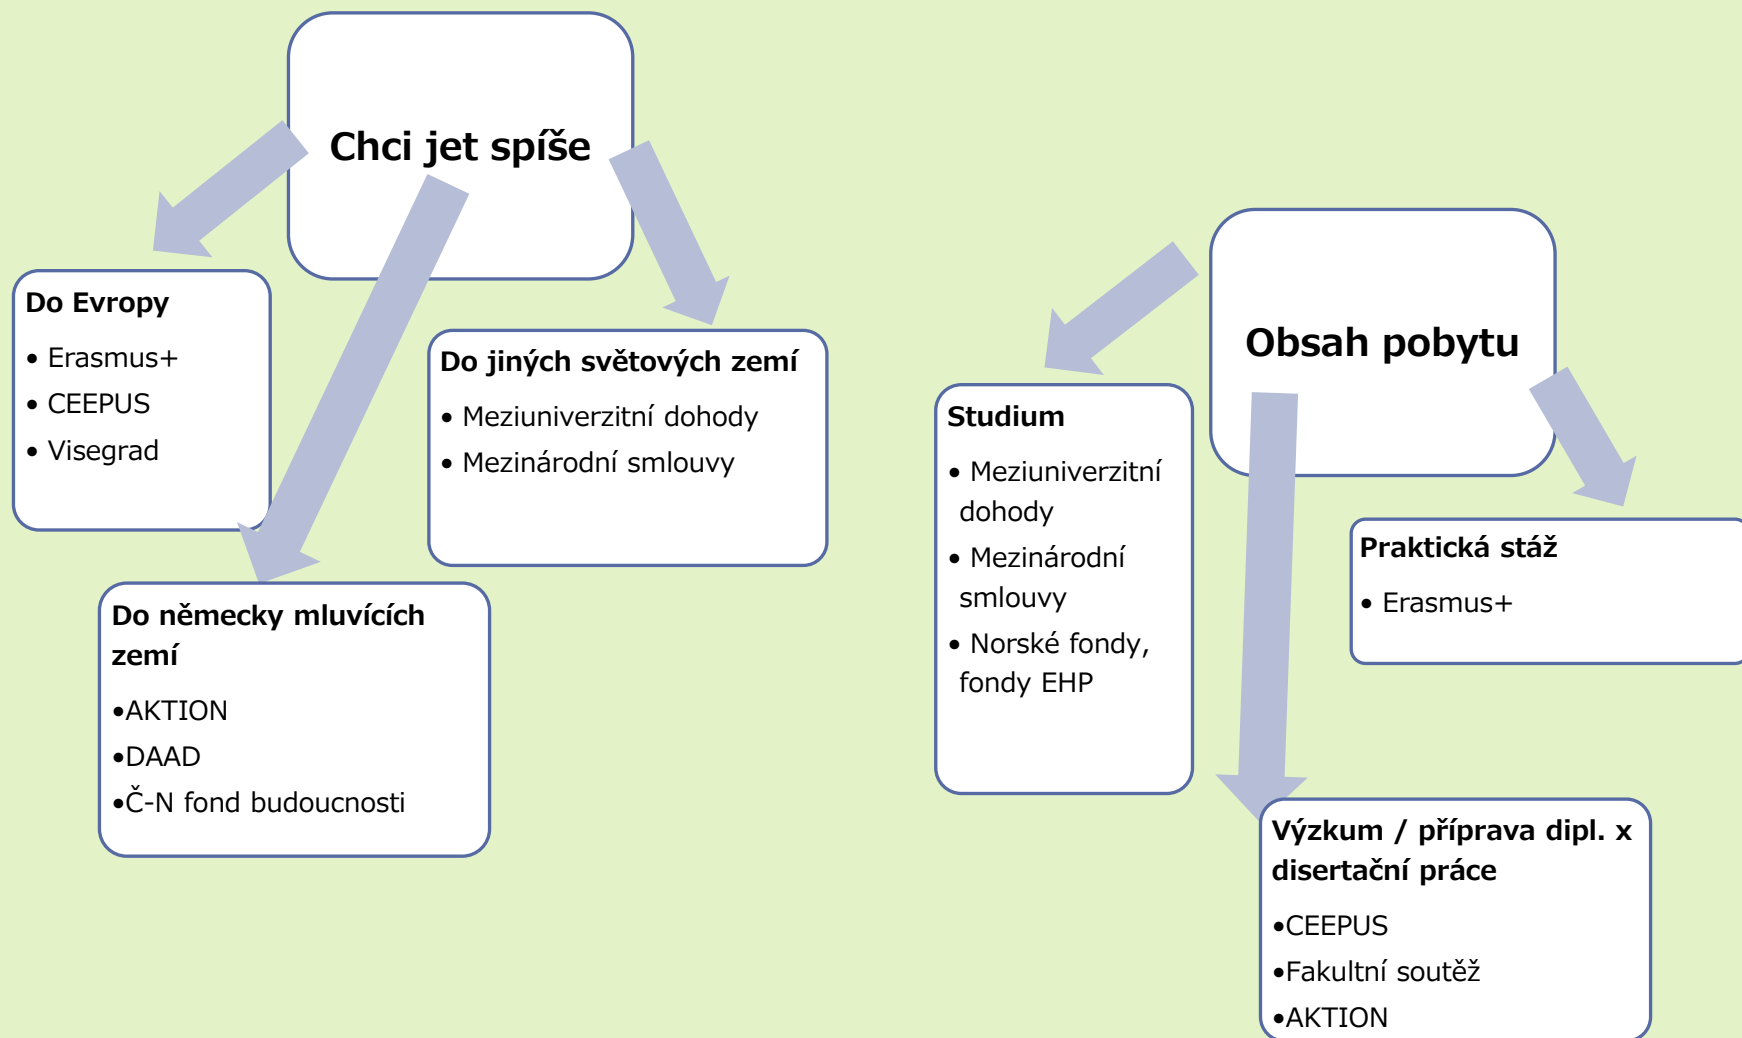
Chci jet spíše

Do Evropy
• Erasmus+
• CEEPUS
• Visegrad

Do jiných světových zemí
• Meziuniverzitní dohody
• Mezinárodní smlouvy

Do německy mluvících zemí
•AKTION
•DAAD
•Č-N fond budoucnosti

Obsah pobytu

Studium
• Meziuniverzitní dohody
• Mezinárodní smlouvy
• Norské fondy, fondy EHP

Praktická stáž
• Erasmus+

Výzkum / příprava dipl. x disertační práce
•CEEPUS
•Fakultní soutěž
•AKTION